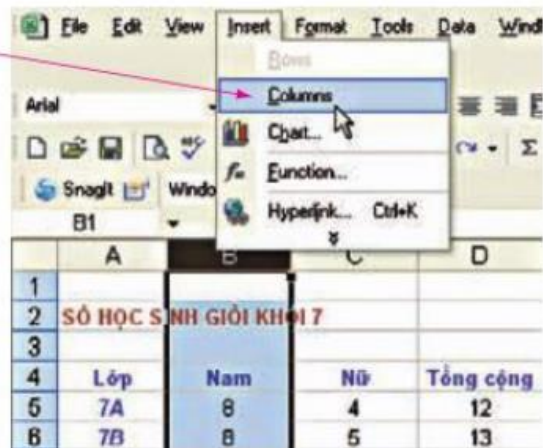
File Edit View Insert Format Tools Data Wind

Rows

Columns

Chart...

Function...

Hyperlink... Ctrl+K

Arial

Snagit Windo

B1

| | A | B | C | D |
|---|---|---|---|---|
| 1 | | | | |
| 2 | SỐ HỌC S | NH GIỎI KHỐ | I 7 | |
| 3 | | | | |
| 4 | Lớp | Nam | Nữ | Tổng cộng |
| 5 | 7A | 8 | 4 | 12 |
| 6 | 7B | 8 | 5 | 13 |